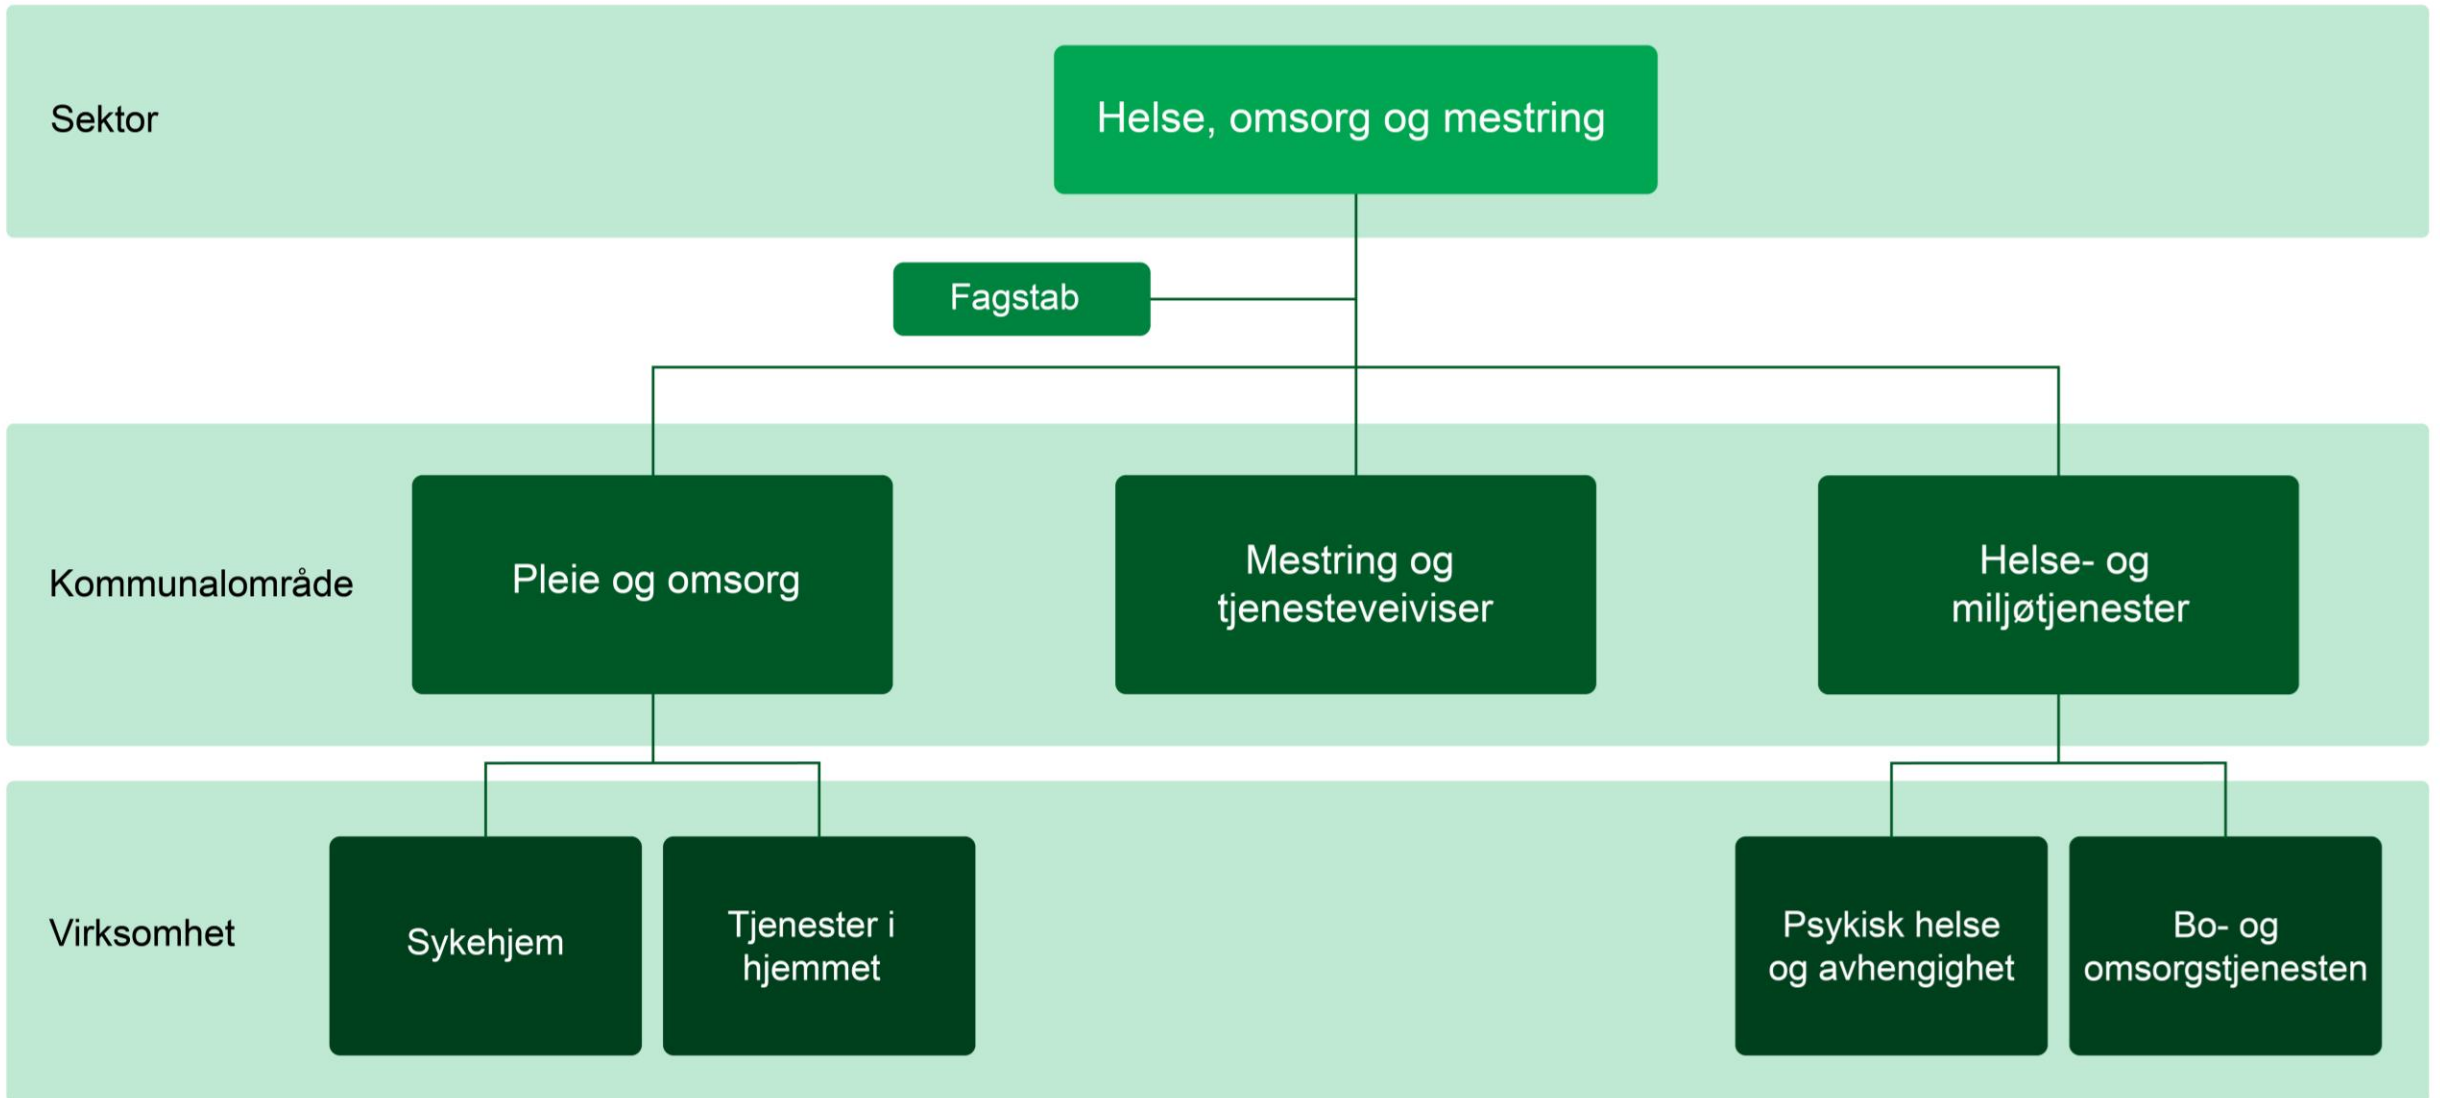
Sektor

Helse, omsorg og mestring

Fagstab

Kommunalområde

Pleie og omsorg

Mestring og tjenesteveiviser

Helse- og miljøtjenester

Virksomhet

Sykehjem

Tjenester i hjemmet

Psykisk helse og avhengighet

Bo- og omsorgstjenesten